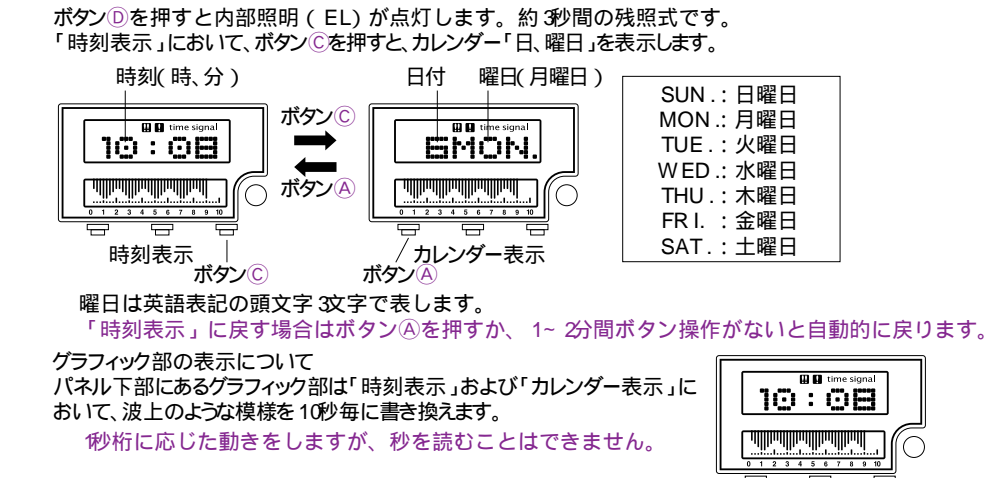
ボタンⒹを押すと内部照明（EL）が点灯します。約3秒間の残照式です。
「時刻表示」において、ボタンⒸを押すと、カレンダー「日、曜日」を表示します。

時刻(時、分)

time signal

10:08

0 1 2 3 4 5 6 7 8 9 10

時刻表示

ボタンⒸ

ボタンⒸ

ボタンⒶ

日付　曜日(月曜日)

time signal

6MON.

0 1 2 3 4 5 6 7 8 9 10

カレンダー表示

ボタンⒶ

SUN.：日曜日
MON.：月曜日
TUE.：火曜日
WED.：水曜日
THU.：木曜日
FRI.：金曜日
SAT.：土曜日

曜日は英語表記の頭文字3文字で表します。
「時刻表示」に戻す場合はボタンⒶを押すか、1~2分間ボタン操作がないと自動的に戻ります。

グラフィック部の表示について
パネル下部にあるグラフィック部は「時刻表示」および「カレンダー表示」において、波上のような模様を10秒毎に書き換えます。
1秒桁に応じた動きをしますが、秒を読むことはできません。

time signal

10:08

0 1 2 3 4 5 6 7 8 9 10